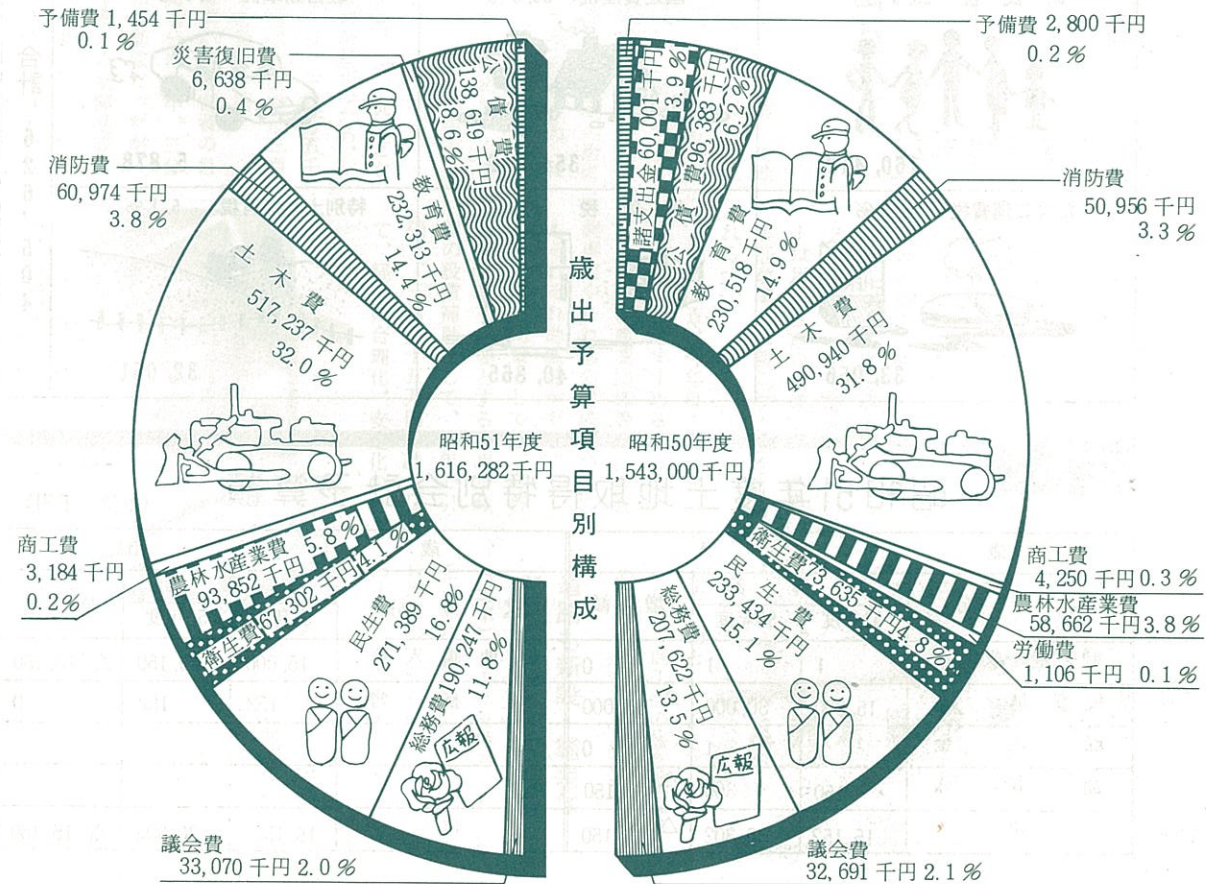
予備費 1,454 千円
0.1 %

災害復旧費
6,638 千円
0.4 %

公債費
138,619 千円
8.6 %

消防費
60,974 千円
3.8 %

教育費
232,313 千円
14.4 %

土木費
517,237 千円
32.0 %

予備費 2,800 千円
0.2 %

諸支出金 60,001 千円 3.9 %
公債費 96,383 千円 6.2 %

教育費
230,518 千円
14.9 %

消防費
50,956 千円
3.3 %

土木費
490,940 千円
31.8 %

歳出予算項目別構成

昭和51年度
1,616,282 千円

昭和50年度
1,543,000 千円

商工費
3,184 千円
0.2%

農林水産業費 93,852 千円 5.8 %
衛生費 67,302 千円 4.1 %

民生費
271,389 千円
16.8 %

総務費 190,247 千円
11.8 %

広報

議会費
33,070 千円 2.0 %

衛生費 73,635 千円 4.8 %

民生費
233,434 千円
15.1 %

総務費
207,622 千円
13.5 %

広報

商工費
4,250 千円 0.3 %
農林水産業費
58,662 千円 3.8 %
労働費
1,106 千円 0.1 %

議会費
32,691 千円 2.1 %